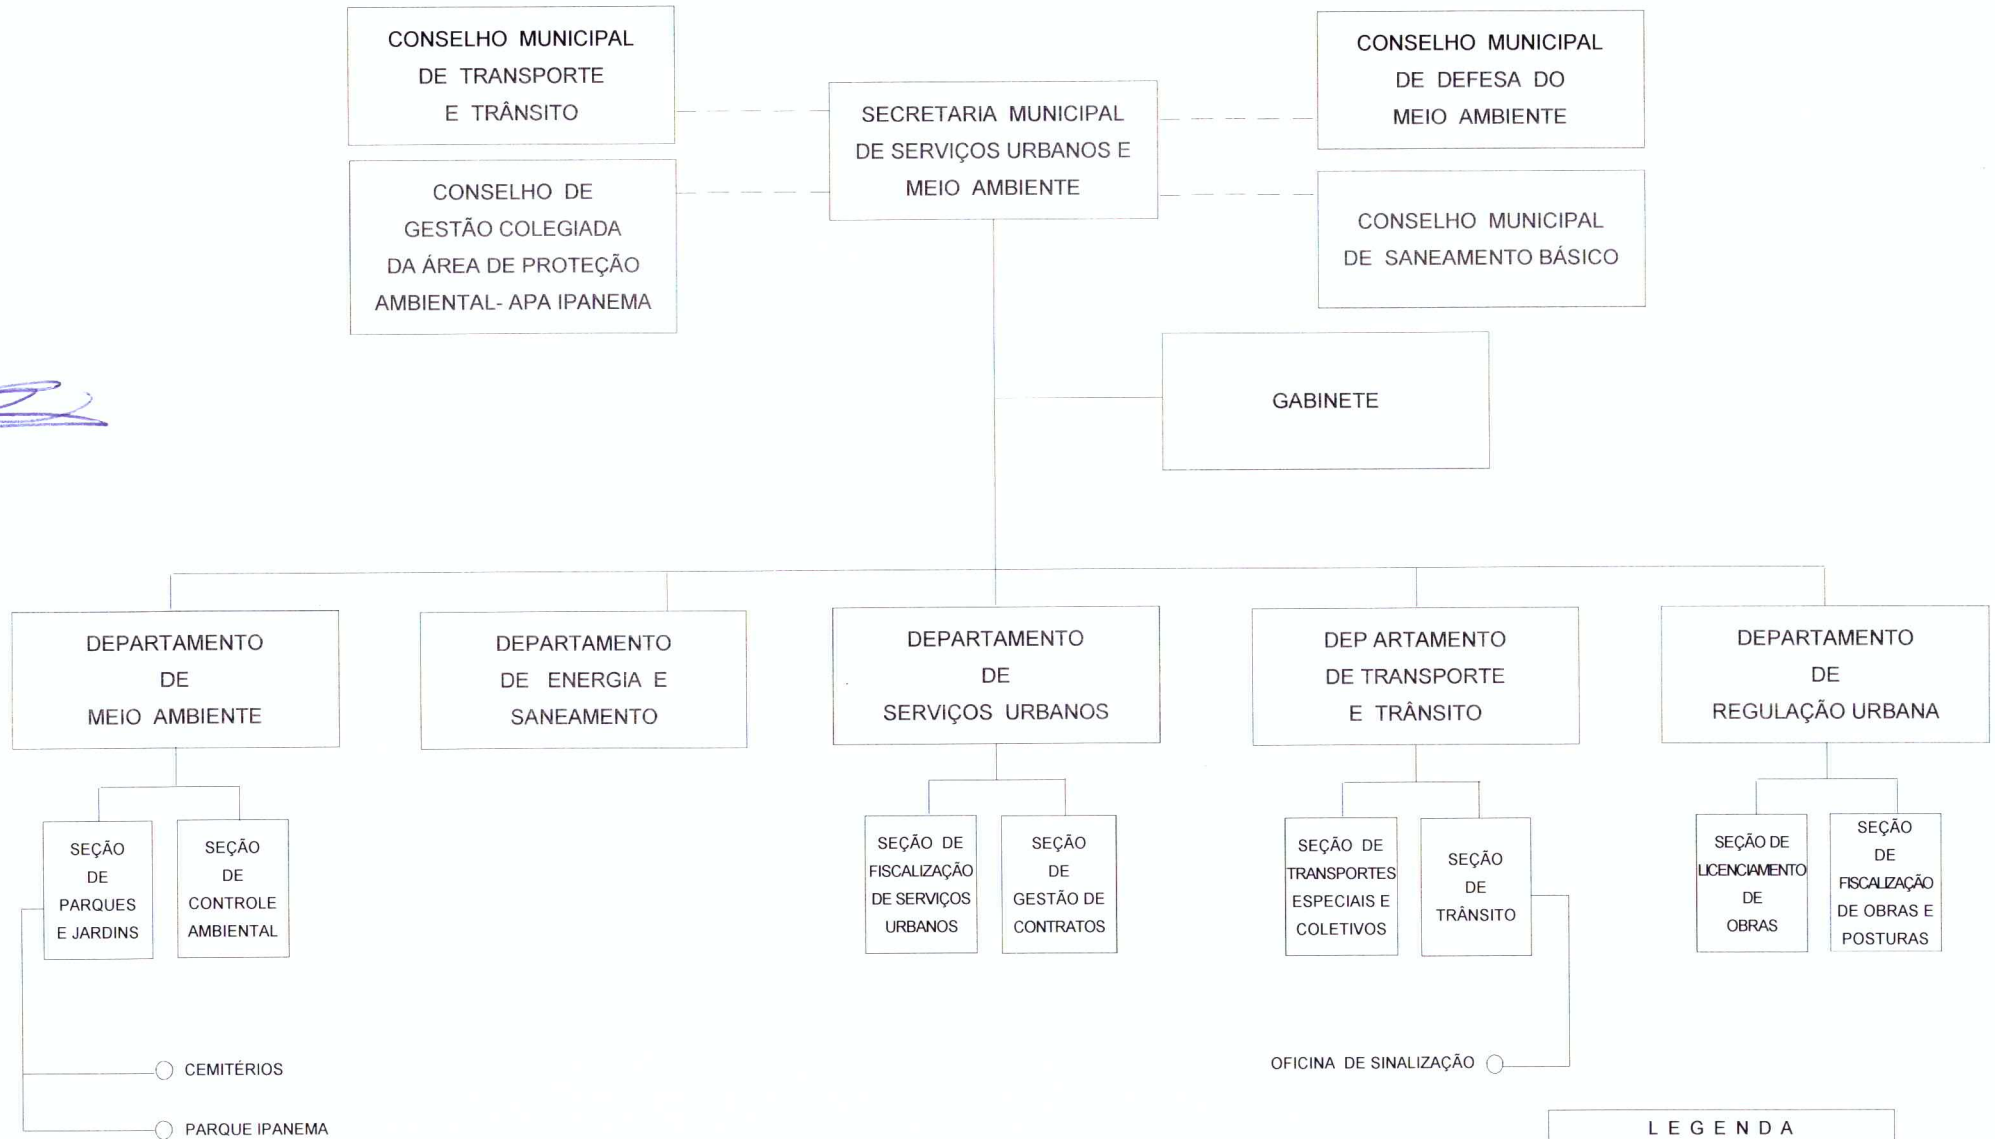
CONSELHO MUNICIPAL DE TRANSPORTE E TRÂNSITO

SECRETARIA MUNICIPAL DE SERVIÇOS URBANOS E MEIO AMBIENTE

CONSELHO MUNICIPAL DE DEFESA DO MEIO AMBIENTE

CONSELHO DE GESTÃO COLEGIADA DA ÁREA DE PROTEÇÃO AMBIENTAL- APA IPANEMA

CONSELHO MUNICIPAL DE SANEAMENTO BÁSICO

GABINETE

DEPARTAMENTO DE MEIO AMBIENTE

DEPARTAMENTO DE ENERGIA E SANEAMENTO

DEPARTAMENTO DE SERVIÇOS URBANOS

DEP ARTAMENTO DE TRANSPORTE E TRÂNSITO

DEPARTAMENTO DE REGULAÇÃO URBANA

SEÇÃO DE PARQUES E JARDINS

SEÇÃO DE CONTROLE AMBIENTAL

SEÇÃO DE FISCALIZAÇÃO DE SERVIÇOS URBANOS

SEÇÃO DE GESTÃO DE CONTRATOS

SEÇÃO DE TRANSPORTES ESPECIAIS E COLETIVOS

SEÇÃO DE TRÂNSITO

SEÇÃO DE LICENCIAMENTO DE OBRAS

SEÇÃO DE FISCALIZAÇÃO DE OBRAS E POSTURAS

CEMITÉRIOS

PARQUE IPANEMA

OFICINA DE SINALIZAÇÃO

LEGENDA